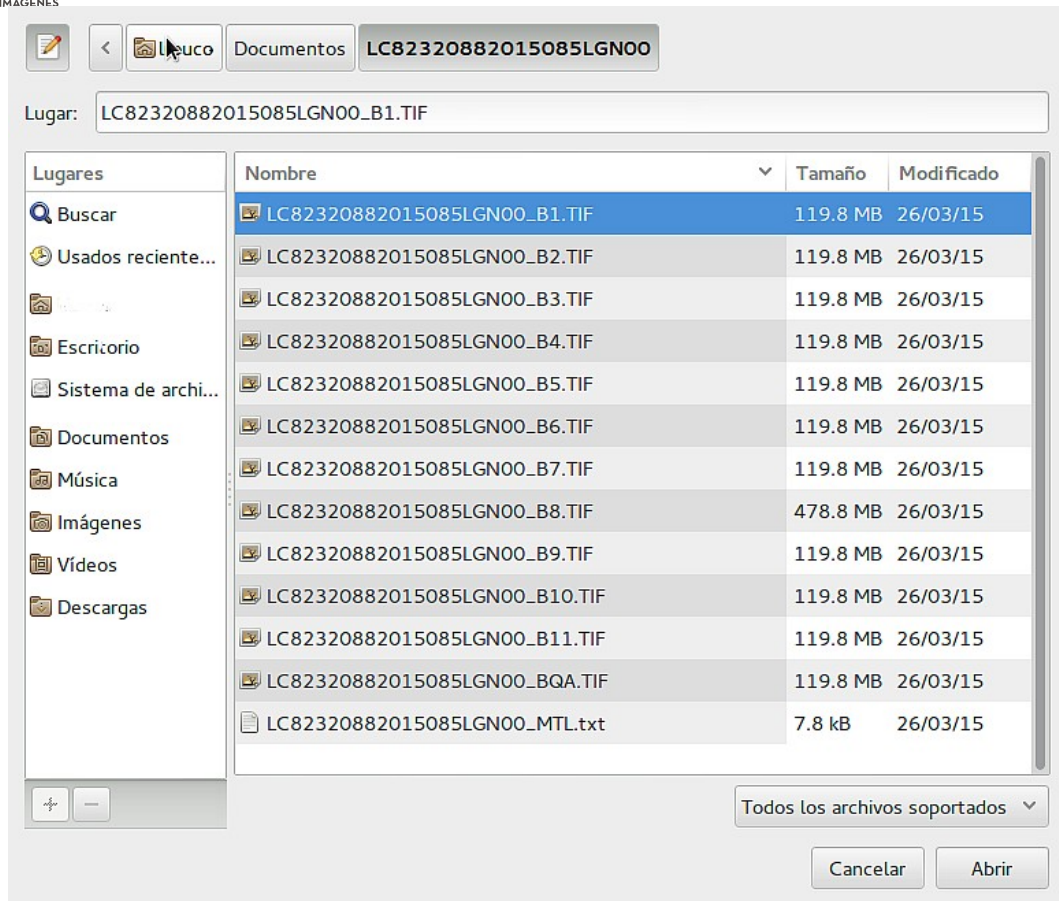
IMÁGENES

< lleuco Documentos LC82320882015085LGN00

Lugar: LC82320882015085LGN00_B1.TIF

| Lugares |
|---|
| Buscar |
| Usados reciente... |
| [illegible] |
| Escritorio |
| Sistema de archi... |
| Documentos |
| Música |
| Imágenes |
| Vídeos |
| Descargas |

| Nombre | Tamaño | Modificado |
|---|---|---|
| LC82320882015085LGN00_B1.TIF | 119.8 MB | 26/03/15 |
| LC82320882015085LGN00_B2.TIF | 119.8 MB | 26/03/15 |
| LC82320882015085LGN00_B3.TIF | 119.8 MB | 26/03/15 |
| LC82320882015085LGN00_B4.TIF | 119.8 MB | 26/03/15 |
| LC82320882015085LGN00_B5.TIF | 119.8 MB | 26/03/15 |
| LC82320882015085LGN00_B6.TIF | 119.8 MB | 26/03/15 |
| LC82320882015085LGN00_B7.TIF | 119.8 MB | 26/03/15 |
| LC82320882015085LGN00_B8.TIF | 478.8 MB | 26/03/15 |
| LC82320882015085LGN00_B9.TIF | 119.8 MB | 26/03/15 |
| LC82320882015085LGN00_B10.TIF | 119.8 MB | 26/03/15 |
| LC82320882015085LGN00_B11.TIF | 119.8 MB | 26/03/15 |
| LC82320882015085LGN00_BQA.TIF | 119.8 MB | 26/03/15 |
| LC82320882015085LGN00_MTL.txt | 7.8 kB | 26/03/15 |

+ −

Todos los archivos soportados

Cancelar Abrir